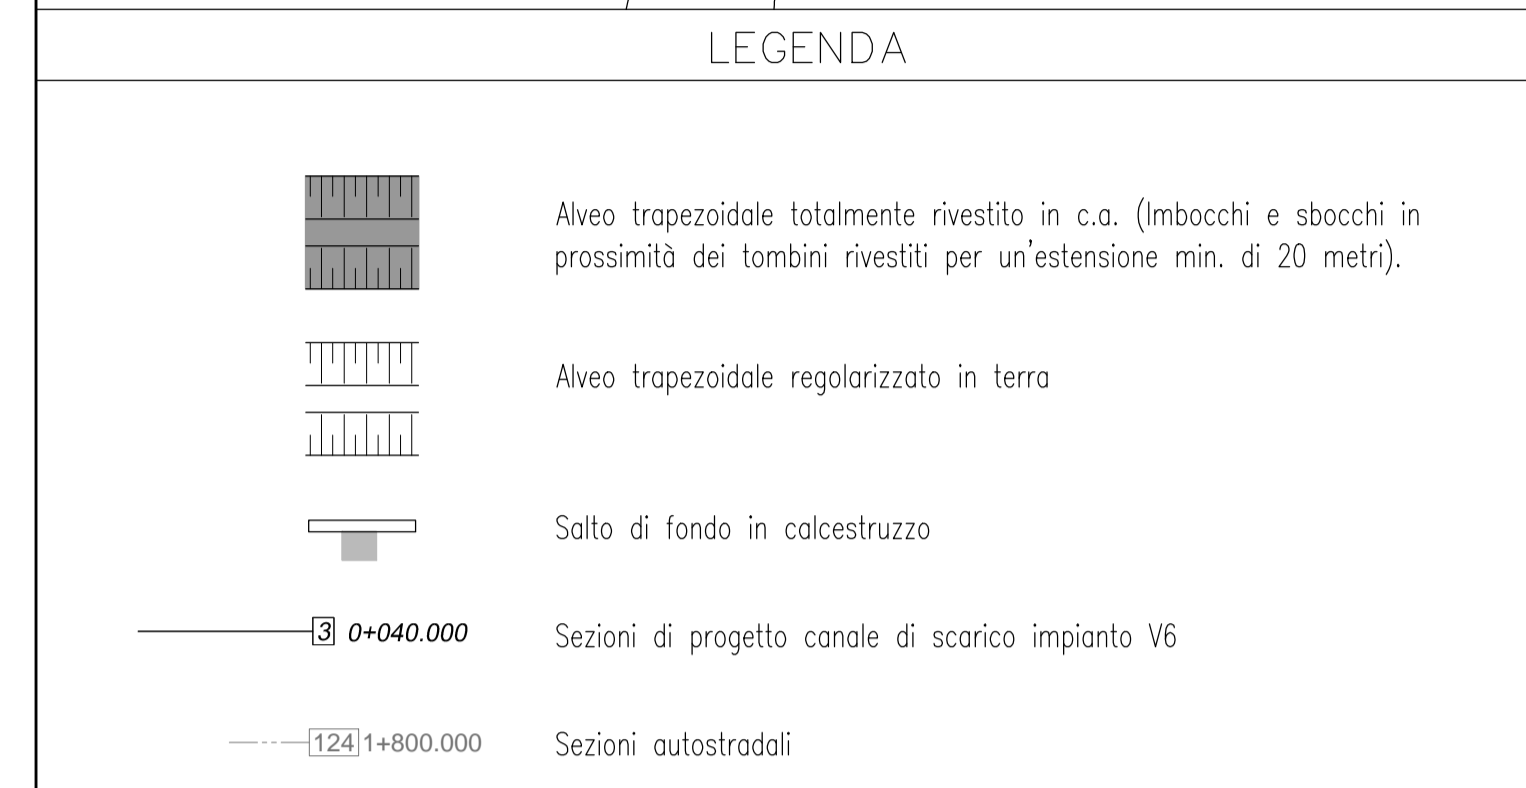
LEGENDA

Alveo trapezoidale totalmente rivestito in c.a. (Imbocchi e sbocchi in prossimità dei tombini rivestiti per un'estensione min. di 20 metri).

Alveo trapezoidale regolarizzato in terra

Salto di fondo in calcestruzzo

3 0+040.000

Sezioni di progetto canale di scarico impianto V6

124 1+800.000

Sezioni autostradali